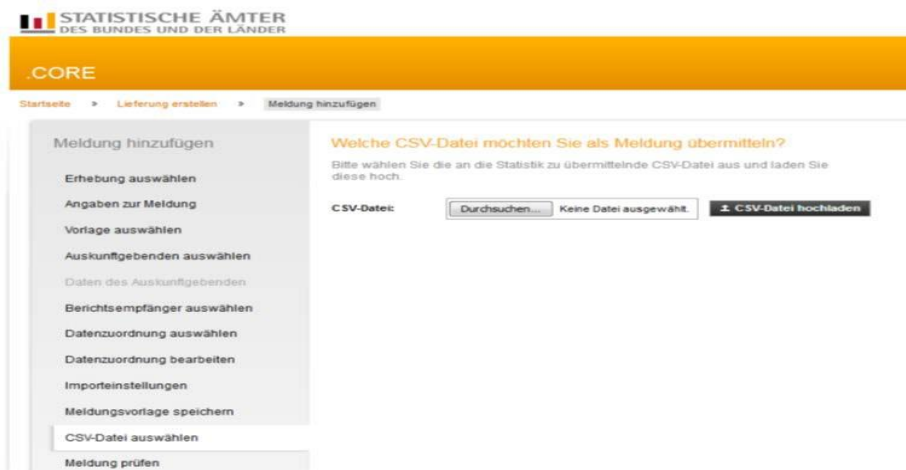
STATISTISCHE ÄMTER
DES BUNDES UND DER LÄNDER

.CORE

Startseite » Lieferung erstellen » Meldung hinzufügen

Meldung hinzufügen

Erhebung auswählen

Angaben zur Meldung

Vorlage auswählen

Auskunftgebenden auswählen

Daten des Auskunftgebenden

Berichtsempfänger auswählen

Datenzuordnung auswählen

Datenzuordnung bearbeiten

Importeinstellungen

Meldungsvorlage speichern

CSV-Datei auswählen

Meldung prüfen

Welche CSV-Datei möchten Sie als Meldung übermitteln?

Bitte wählen Sie die an die Statistik zu übermittelnde CSV-Datei aus und laden Sie diese hoch.

CSV-Datei: Durchsuchen... Keine Datei ausgewählt. CSV-Datei hochladen